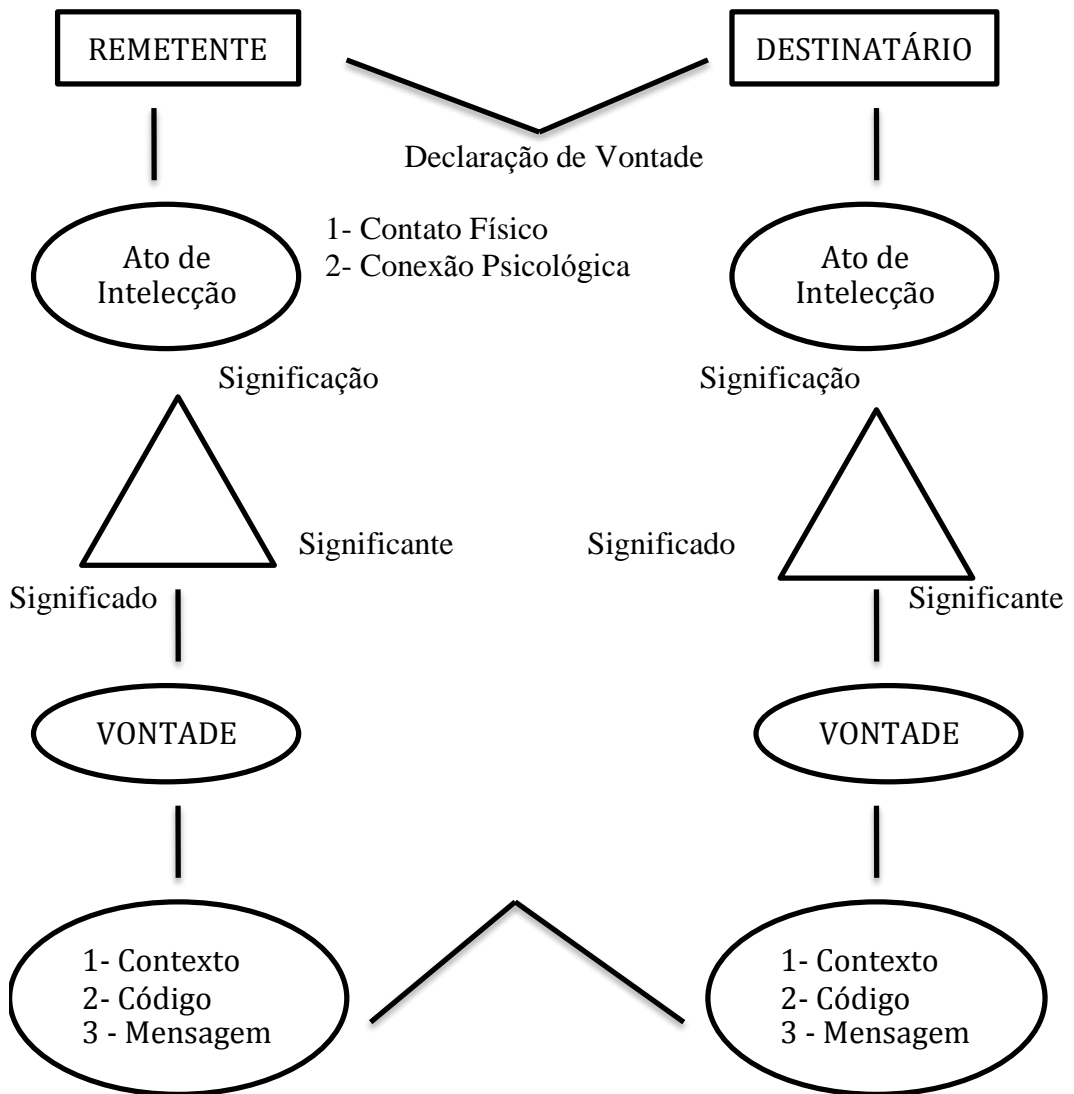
REMETENTE

DESTINATÁRIO

Declaração de Vontade

1- Contato Físico
2- Conexão Psicológica

Ato de Intelecção

Ato de Intelecção

Significação

Significação

Significante

Significado

Significado

Significante

VONTADE

VONTADE

1- Contexto
2- Código
3 - Mensagem

1- Contexto
2- Código
3 - Mensagem